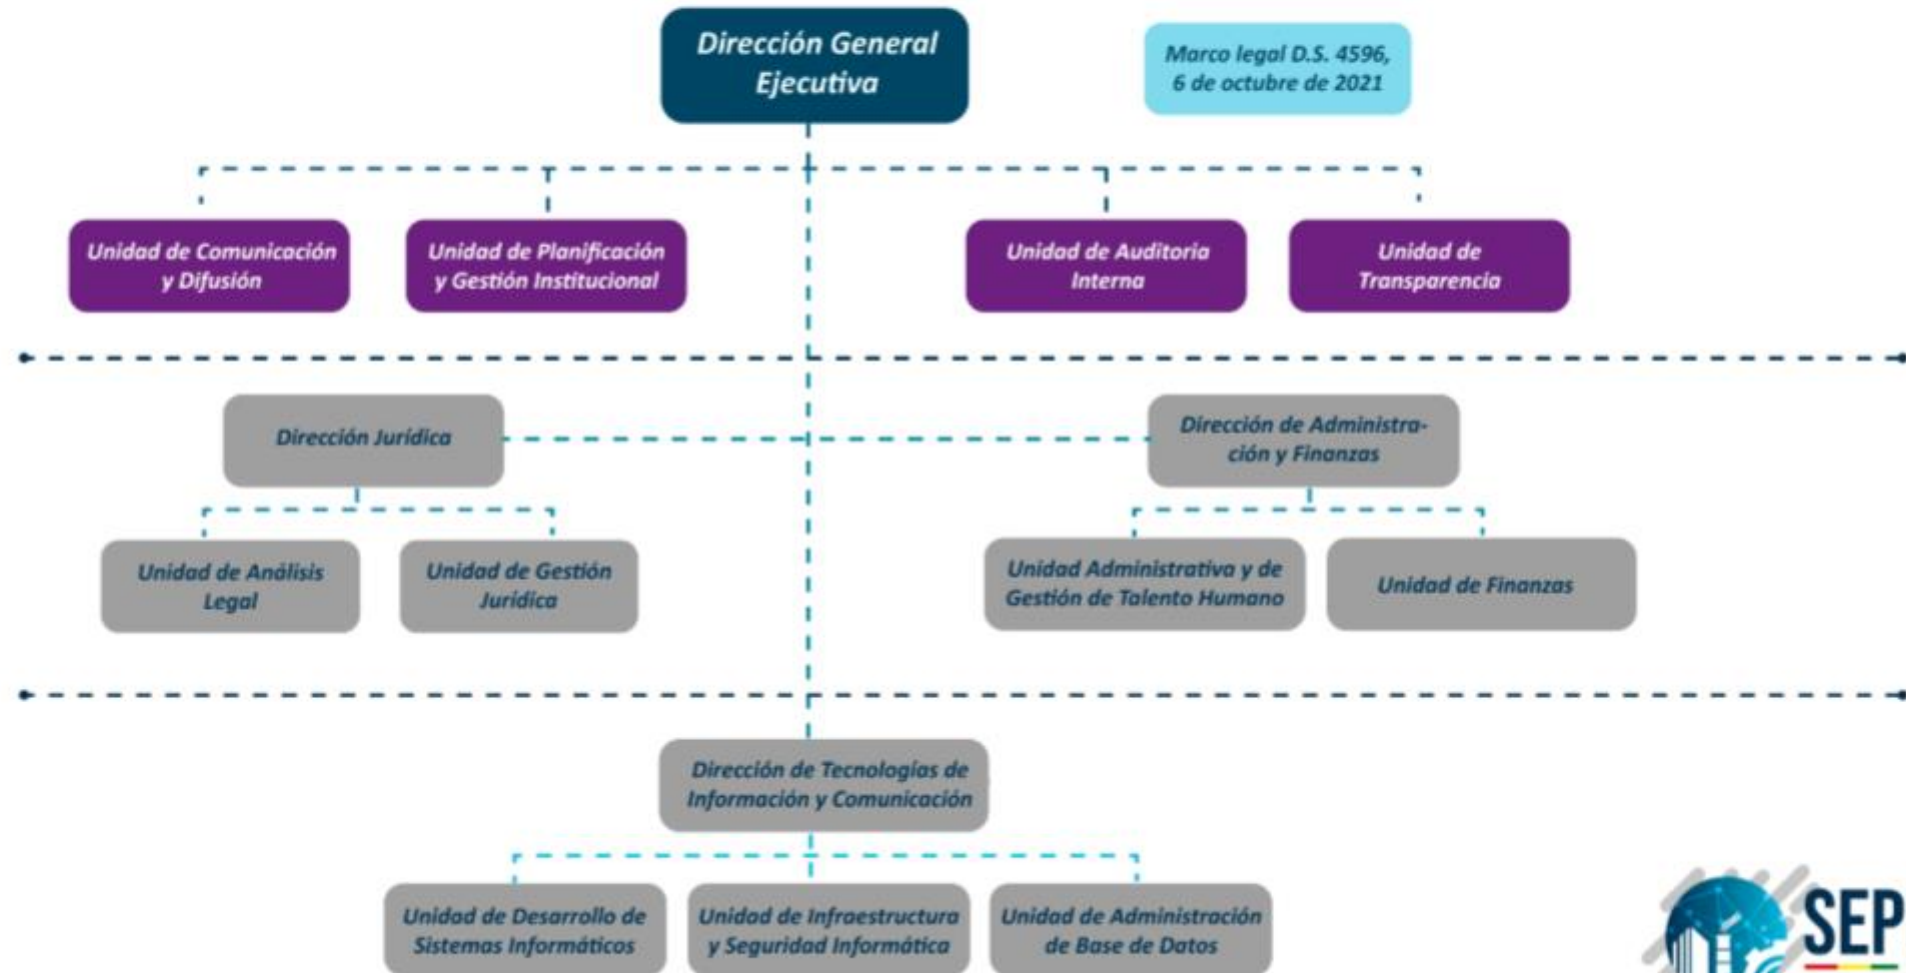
Dirección General Ejecutiva

Marco legal D.S. 4596, 6 de octubre de 2021

Unidad de Comunicación y Difusión

Unidad de Planificación y Gestión Institucional

Unidad de Auditoria Interna

Unidad de Transparencia

Dirección Jurídica

Dirección de Administración y Finanzas

Unidad de Análisis Legal

Unidad de Gestión Jurídica

Unidad Administrativa y de Gestión de Talento Humano

Unidad de Finanzas

Dirección de Tecnologías de Información y Comunicación

Unidad de Desarrollo de Sistemas Informáticos

Unidad de Infraestructura y Seguridad Informática

Unidad de Administración de Base de Datos

SEP